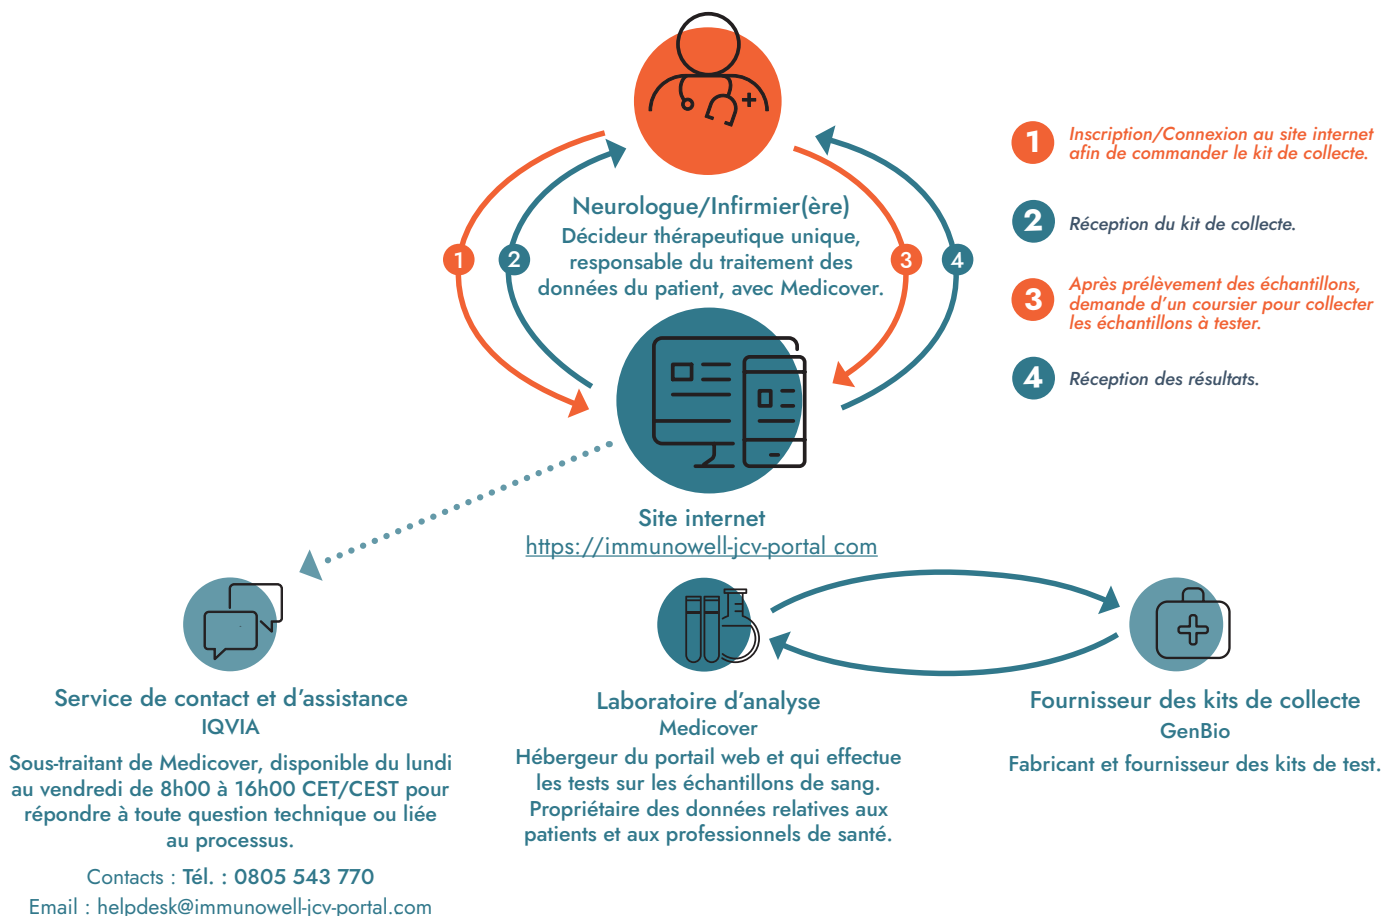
Neurologue/Infirmier(ère)
Décideur thérapeutique unique, responsable du traitement des données du patient, avec Medicover.

1
2
3
4

1 Inscription/Connexion au site internet afin de commander le kit de collecte.

2 Réception du kit de collecte.

3 Après prélèvement des échantillons, demande d'un coursier pour collecter les échantillons à tester.

4 Réception des résultats.

Site internet
https://immunowell-jcv-portal.com

Service de contact et d'assistance
IQVIA
Sous-traitant de Medicover, disponible du lundi au vendredi de 8h00 à 16h00 CET/CEST pour répondre à toute question technique ou liée au processus.
Contacts : Tél. : 0805 543 770
Email : helpdesk@immunowell-jcv-portal.com

Laboratoire d'analyse
Medicover
Hébergeur du portail web et qui effectue les tests sur les échantillons de sang. Propriétaire des données relatives aux patients et aux professionnels de santé.

Fournisseur des kits de collecte
GenBio
Fabricant et fournisseur des kits de test.